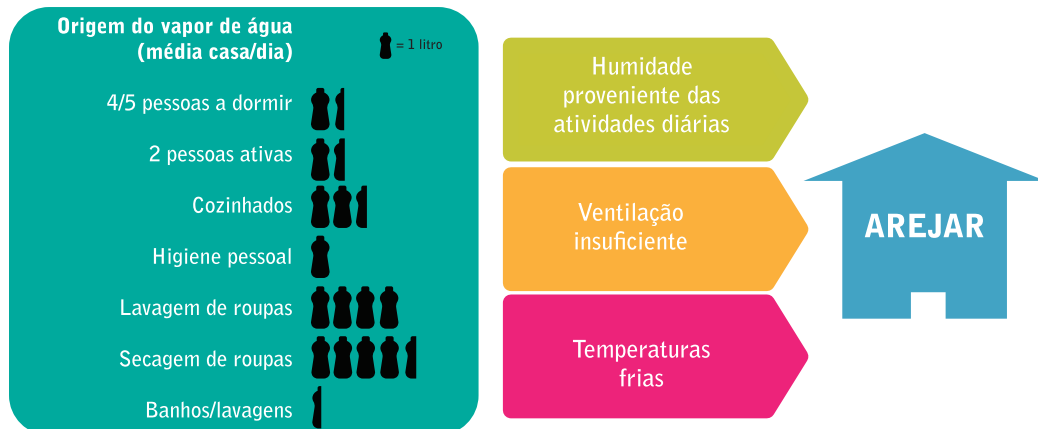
Origem do vapor de água
(média casa/dia)

= 1 litro

4/5 pessoas a dormir

2 pessoas ativas

Cozinhados

Higiene pessoal

Lavagem de roupas

Secagem de roupas

Banhos/lavagens

Humidade proveniente das atividades diárias

Ventilação insuficiente

Temperaturas frias

AREJAR